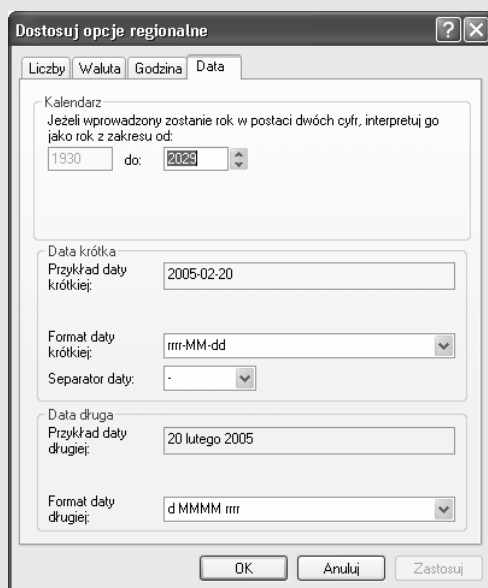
Dostosuj opcje regionalne

?

Liczby | Waluta | Godzina | Data

Kalendarz

Jeżeli wprowadzony zostanie rok w postaci dwóch cyfr, interpretuj go jako rok z zakresu od:

1930 do: 2029

Data krótka

Przykład daty krótkiej: 2005-02-20

Format daty krótkiej: rrrr-MM-dd

Separator daty: -

Data długa

Przykład daty długiej: 20 lutego 2005

Format daty długiej: d MMMM rrrr

OK | Anuluj | Zastosuj